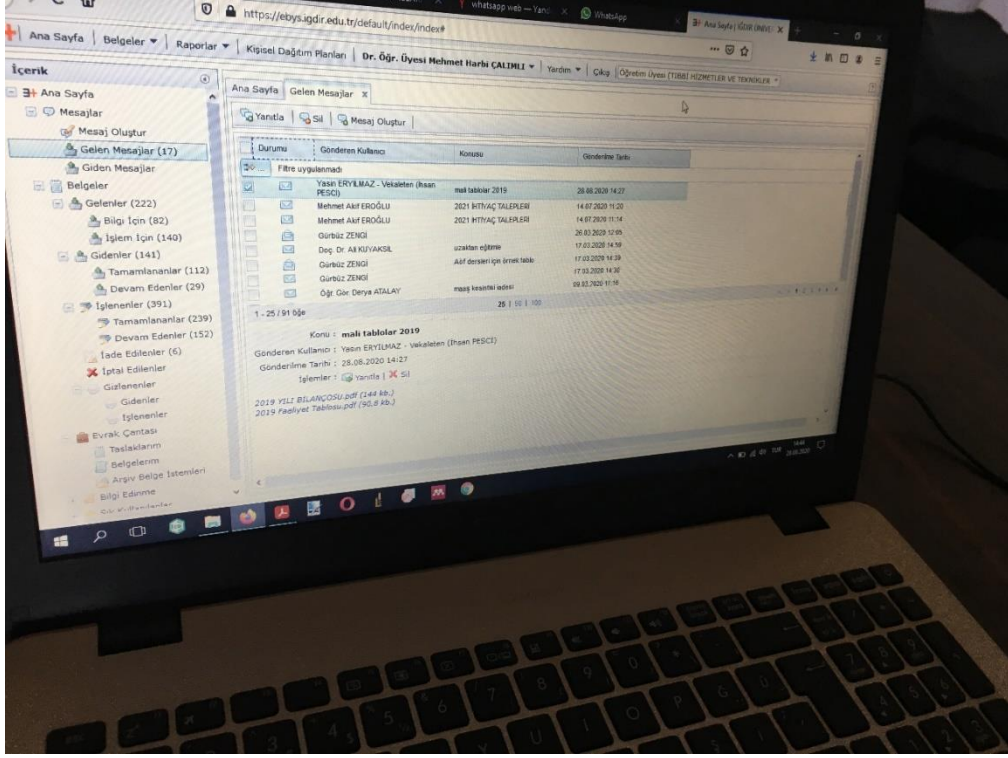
whatsapp web — Yand | WhatsApp | Ana Sayfa | IĞDIR ÜNİVE

https://ebys.igdir.edu.tr/default/index/index#

Ana Sayfa | Belgeler ▾ | Raporlar ▾ | Kişisel Dağıtım Planları | Dr. Öğr. Üyesi Mehmet Harbi ÇALIMLI ▾ | Yardım ▾ | Çıkış | Öğretim Üyesi (TIBBİ HİZMETLER VE TEKNİKLER ▾

İçerik
Ana Sayfa
Mesajlar
Mesaj Oluştur
Gelen Mesajlar (17)
Giden Mesajlar
Belgeler
Gelenler (222)
Bilgi İçin (82)
İşlem İçin (140)
Gidenler (141)
Tamamlananlar (112)
Devam Edenler (29)
İşlenenler (391)
Tamamlananlar (239)
Devam Edenler (152)
İade Edilenler (6)
İptal Edilenler
Gizlenenler
Gidenler
İşlenenler
Evrak Çantası
Taslaklarım
Belgelerim
Arşiv Belge İstemleri
Bilgi Edinme

Ana Sayfa | Gelen Mesajlar x

Yanıtla | Sil | Mesaj Oluştur

| Durumu | Gönderen Kullanıcı | Konusu | Gönderilme Tarihi |
|---|---|---|---|
| | Filtre uygulanmadı | | |
| | Yasin ERYILMAZ - Vekaleten (İhsan PESCİ) | mali tablolar 2019 | 28.08.2020 14:27 |
| | Mehmet Akif EROĞLU | 2021 İHTİYAÇ TALEPLERİ | 14.07.2020 11:20 |
| | Mehmet Akif EROĞLU | 2021 İHTİYAÇ TALEPLERİ | 14.07.2020 11:14 |
| | Gürbüz ZENGİ | | 26.03.2020 12:05 |
| | Doç. Dr. Ali KUYAKSIL | uzaktan eğitime | 17.03.2020 14:59 |
| | Gürbüz ZENGİ | Akif dersleri için örnek table | 17.03.2020 14:39 |
| | Gürbüz ZENGİ | | 17.03.2020 14:30 |
| | Öğr. Gör. Derya ATALAY | maaş kesintisi adesi | 09.03.2020 11:18 |

1 - 25 / 91 öğe
25 | 50 | 100

Konu : mali tablolar 2019
Gönderen Kullanıcı : Yasin ERYILMAZ - Vekaleten (İhsan PESCİ)
Gönderilme Tarihi : 28.08.2020 14:27
İşlemler : Yanıtla | Sil

2019 YILI BİLANÇOSU.pdf (144 kb.)
2019 Faaliyet Tablosu.pdf (90,8 kb.)